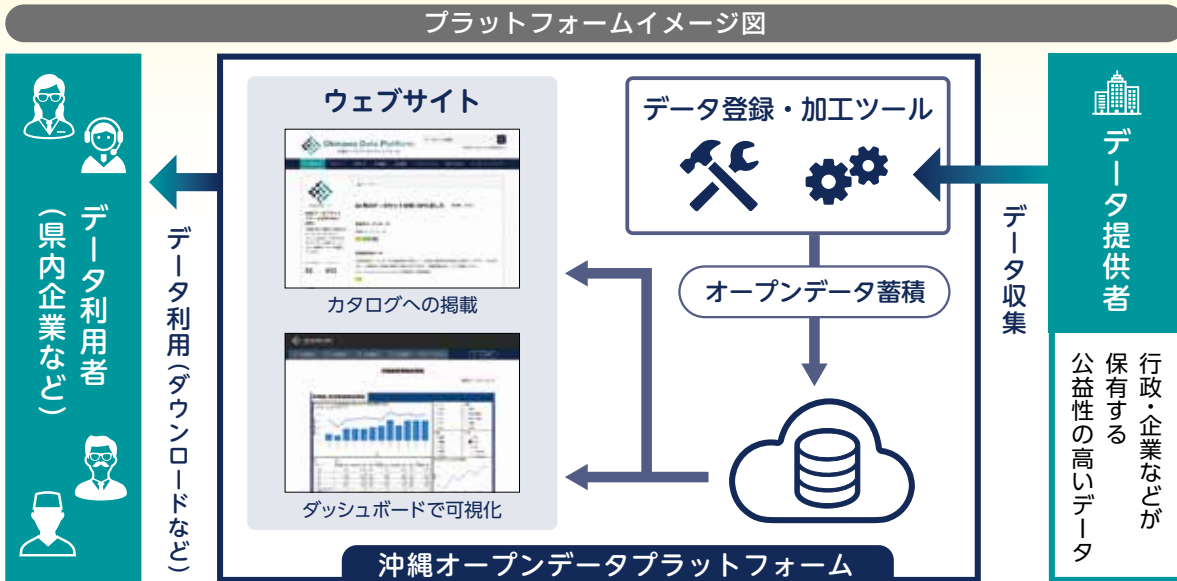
プラットフォームイメージ図

データ利用者（県内企業など）

データ利用（ダウンロードなど）

ウェブサイト

Okinawa Data Platform

カタログへの掲載

ダッシュボードで可視化

データ登録・加工ツール

オープンデータ蓄積

データ収集

データ提供者

行政・企業などが保有する公益性の高いデータ

沖縄オープンデータプラットフォーム